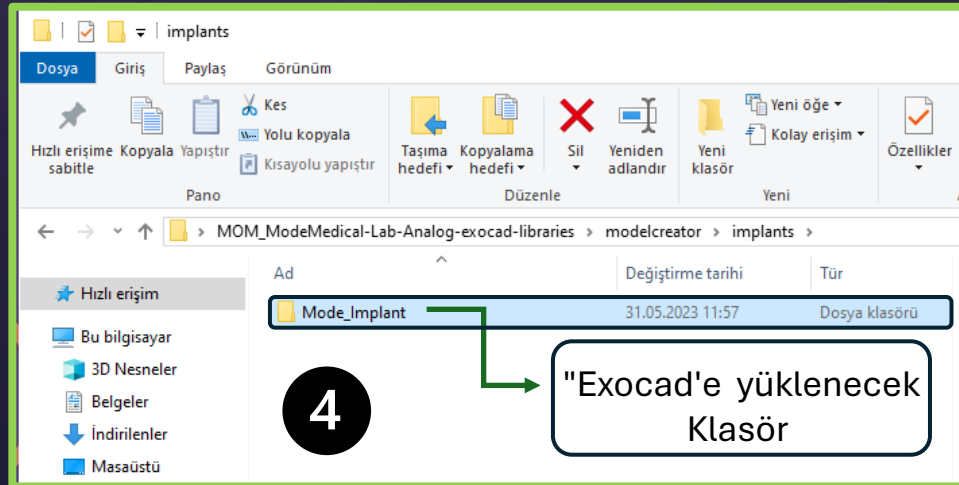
implants

Dosya Giriş Paylaş Görünüm

Hızlı erişime sabitle Kopyala Yapıştır Kes Yolu kopyala Kısayolu yapıştır
Pano

Taşıma hedefi Kopyalama hedefi Sil Yeniden adlandır
Düzenle

Yeni klasör Yeni öğe Kolay erişim
Yeni

Özellikler

MOM_ModeMedical-Lab-Analog-exocad-libraries › modelcreator › implants ›

Hızlı erişim
Bu bilgisayar
3D Nesneler
Belgeler
İndirilenler
Masaüstü

| Ad | Değiştirme tarihi | Tür |
|---|---|---|
| Mode_Implant | 31.05.2023 11:57 | Dosya klasörü |

4

"Exocad'e yüklenecek Klasör